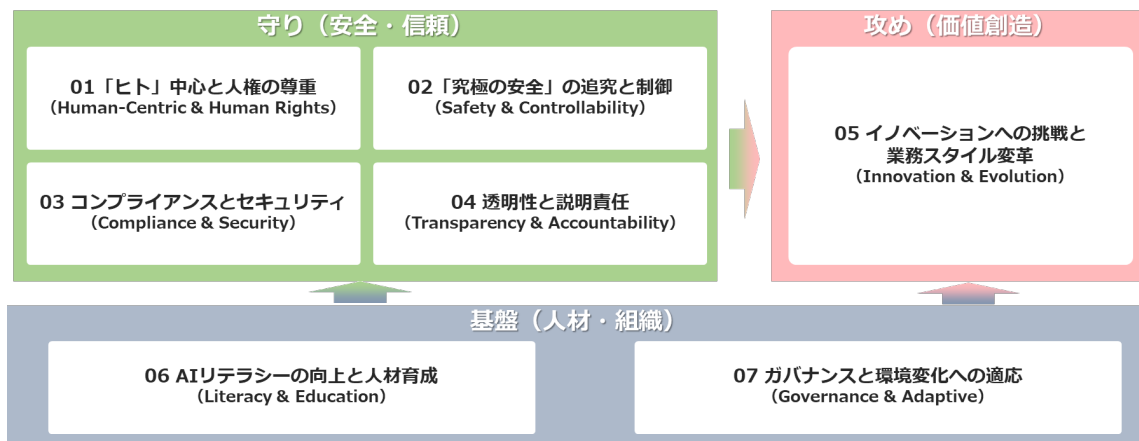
守り（安全・信頼）

01「ヒト」中心と人権の尊重
（Human-Centric & Human Rights）

02「究極の安全」の追究と制御
（Safety & Controllability）

03 コンプライアンスとセキュリティ
（Compliance & Security）

04 透明性と説明責任
（Transparency & Accountability）

攻め（価値創造）

05 イノベーションへの挑戦と業務スタイル変革
（Innovation & Evolution）

基盤（人材・組織）

06 AIリテラシーの向上と人材育成
（Literacy & Education）

07 ガバナンスと環境変化への適応
（Governance & Adaptive）